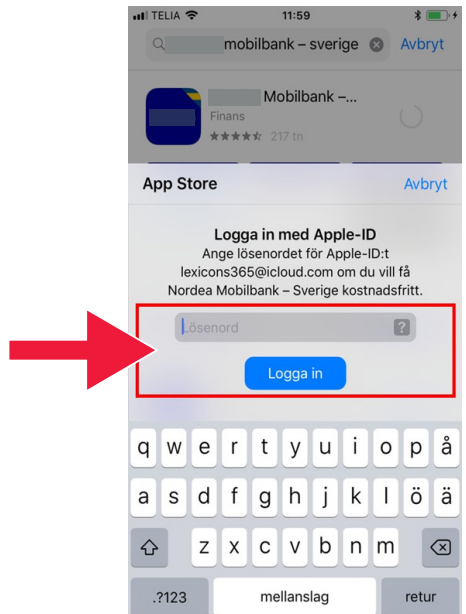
TELIA 11:59

mobilbank – sverige Avbryt

Mobilbank –...
Finans
217 tn

App Store Avbryt

Logga in med Apple-ID
Ange lösenordet för Apple-ID:t lexicons365@icloud.com om du vill få Nordea Mobilbank – Sverige kostnadsfritt.

Lösenord ?

Logga in

q w e r t y u i o p å
a s d f g h j k l ö ä
z x c v b n m
.?123 mellanslag retur